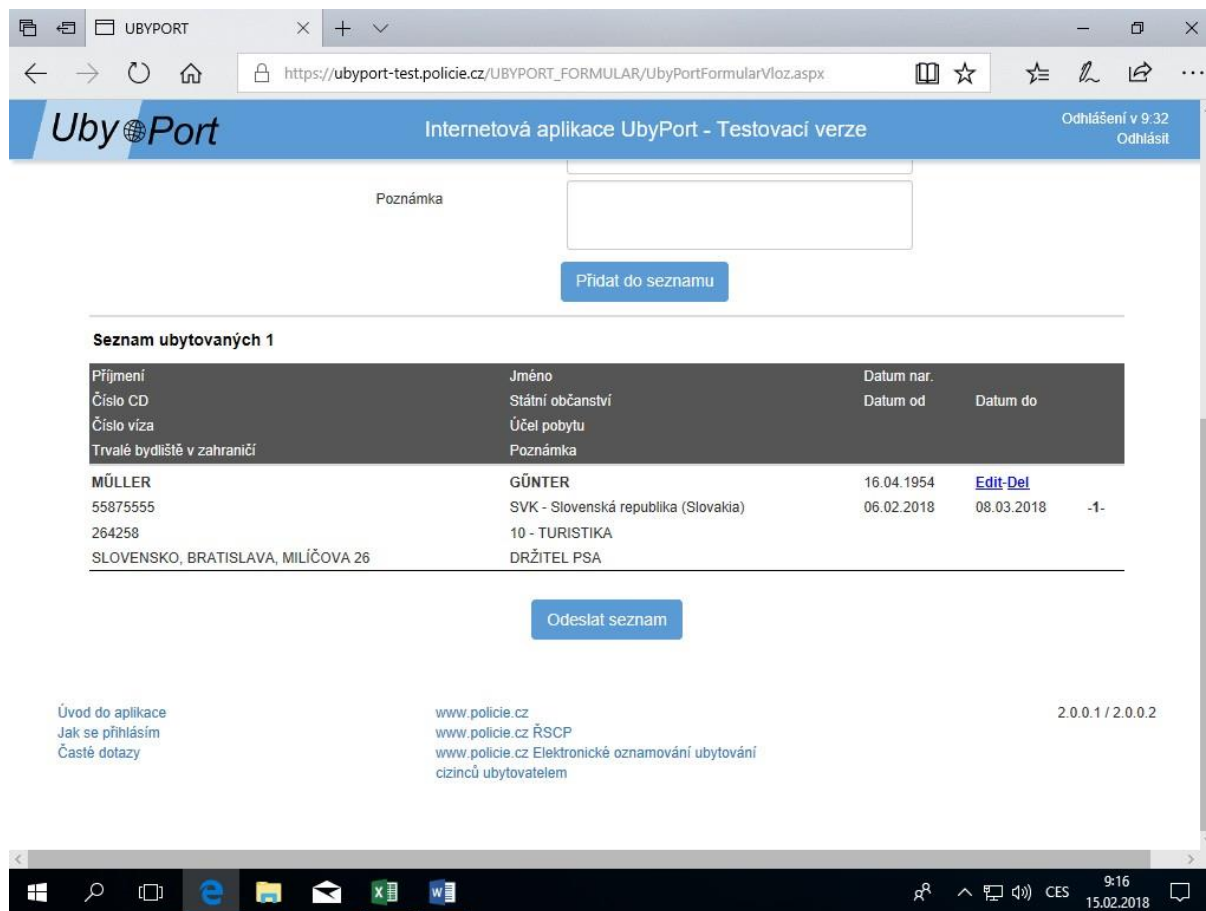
UBYPORT

https://ubyport-test.policie.cz/UBYPORT_FORMULAR/UbyPortFormularVloz.aspx

UbyPort

Internetová aplikace UbyPort - Testovací verze

Odhlášení v 9:32
Odhlásit

Poznámka

Přidat do seznamu

Seznam ubytovaných 1

| Příjmení<br>Číslo CD<br>Číslo víza<br>Trvalé bydliště v zahraničí | Jméno<br>Státní občanství<br>Účel pobytu<br>Poznámka | Datum nar.<br>Datum od | <br>Datum do | |
|---|---|---|---|---|
| MÜLLER<br>55875555<br>264258<br>SLOVENSKO, BRATISLAVA, MILÍČOVA 26 | GÜNTER<br>SVK - Slovenská republika (Slovakia)<br>10 - TURISTIKA<br>DRŽITEL PSA | 16.04.1954<br>06.02.2018 | Edit-Del<br>08.03.2018 | <br>-1- |

Odeslat seznam

Úvod do aplikace
Jak se přihlásím
Časté dotazy

www.policie.cz
www.policie.cz ŘSCP
www.policie.cz Elektronické oznamování ubytování cizinců ubytovatelem

2.0.0.1 / 2.0.0.2

CES 9:16 15.02.2018